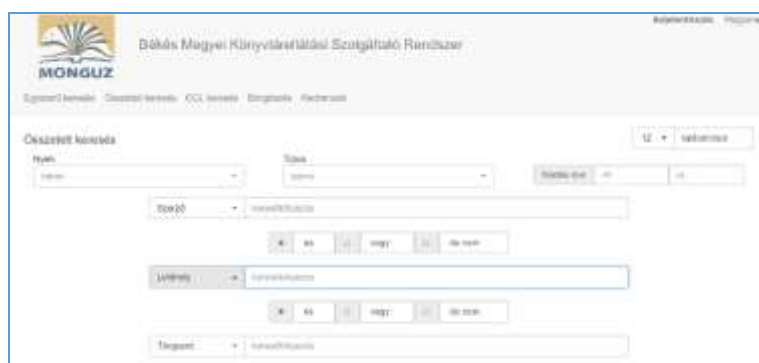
MONGUZ

Békés Megyei Könyvtárellátási Szolgáltató Rendszer

Bejelentkezés Magyar

Egyszerű keresés Összetett keresés CCL keresés Böngészés Hasonlók

Összetett keresés

12 ▾ találat/oldal

Nyelv

Típus

Kiadás éve

Szerző ▾

és vagy de nem

Lelőhely ▾

és vagy de nem

Tárgyszó ▾